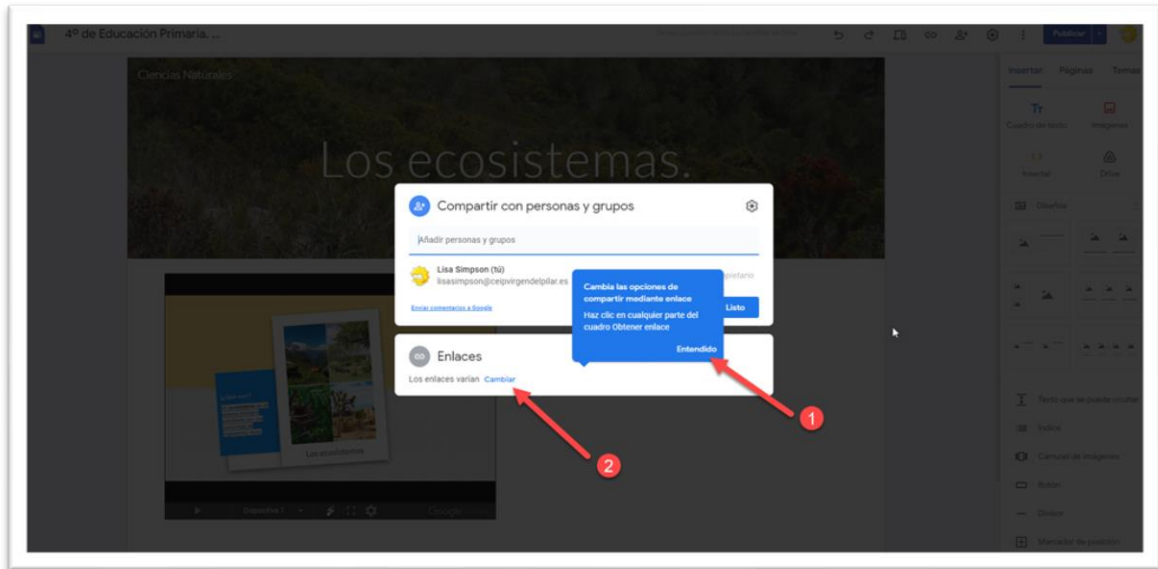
4º de Educación Primaria. ...

Publicar

Insertar Páginas Temas

Cuadro de texto Imágenes

Insertar Drive

Diseños

Ciencias Naturales

Los ecosistemas.

Compartir con personas y grupos

Añadir personas y grupos

Lisa Simpson (tú)
lisasimpson@ceipvirgendelpilar.es

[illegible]ietario

Enviar comentarios a Google

Listo

Cambia las opciones de compartir mediante enlace

Haz clic en cualquier parte del cuadro Obtener enlace

Entendido

Enlaces

Los enlaces varían Cambiar

Los ecosistemas

Diapositiva 1

Texto que se puede ocultar

Índice

Carrusel de imágenes

Botón

Divisor

Marcador de posición

1

2